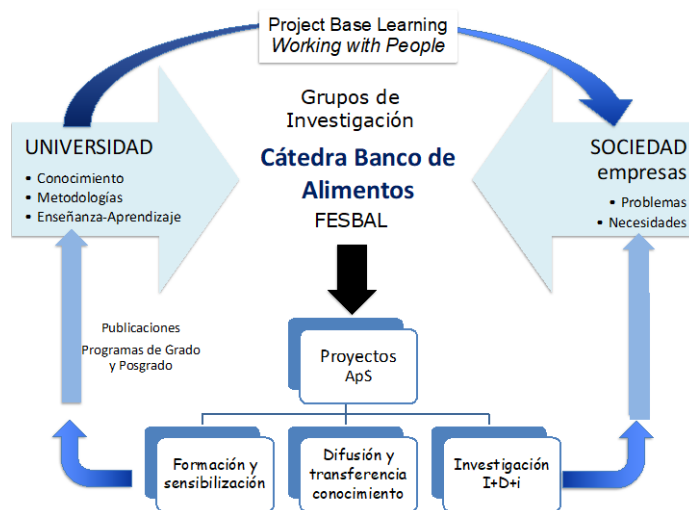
Project Base Learning
Working with People

Grupos de Investigación

Cátedra Banco de Alimentos

FESBAL

UNIVERSIDAD
• Conocimiento
• Metodologías
• Enseñanza-Aprendizaje

SOCIEDAD
empresas
• Problemas
• Necesidades

Publicaciones
Programas de Grado y Posgrado

Proyectos ApS

Formación y sensibilización

Difusión y transferencia conocimiento

Investigación I+D+i